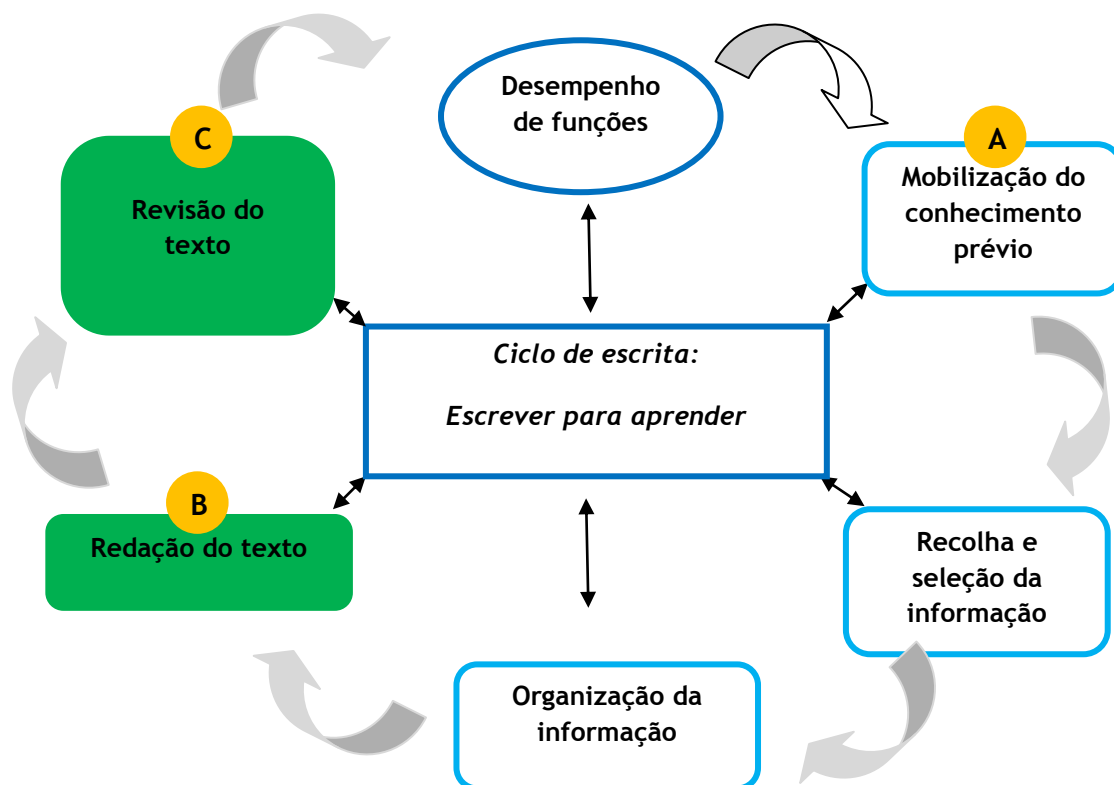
Desempenho de funções

A

Mobilização do conhecimento prévio

C

Revisão do texto

Ciclo de escrita:

Escrever para aprender

B

Redação do texto

Recolha e seleção da informação

Organização da informação